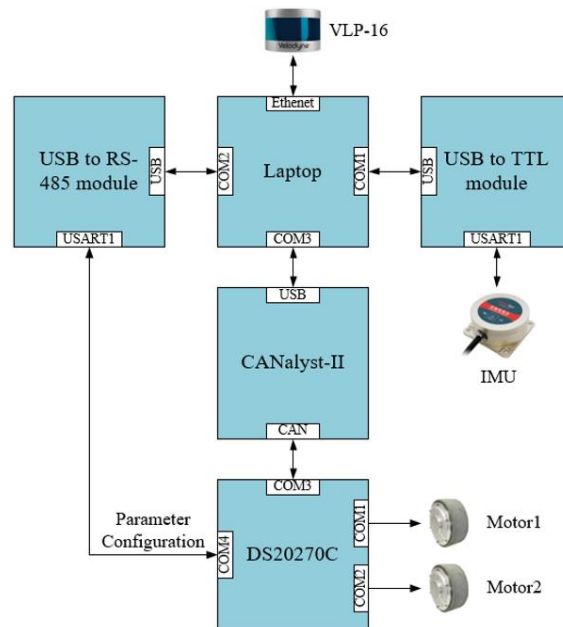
Velodyne

VLP-16

Ethenet

USB to RS-485 module

USB

USART1

COM2

Laptop

COM1

COM3

USB

USB to TTL module

USART1

IMU

USB

CANalyst-II

CAN

COM3

Parameter Configuration

COM4

DS20270C

COM1

COM2

Motor1

Motor2